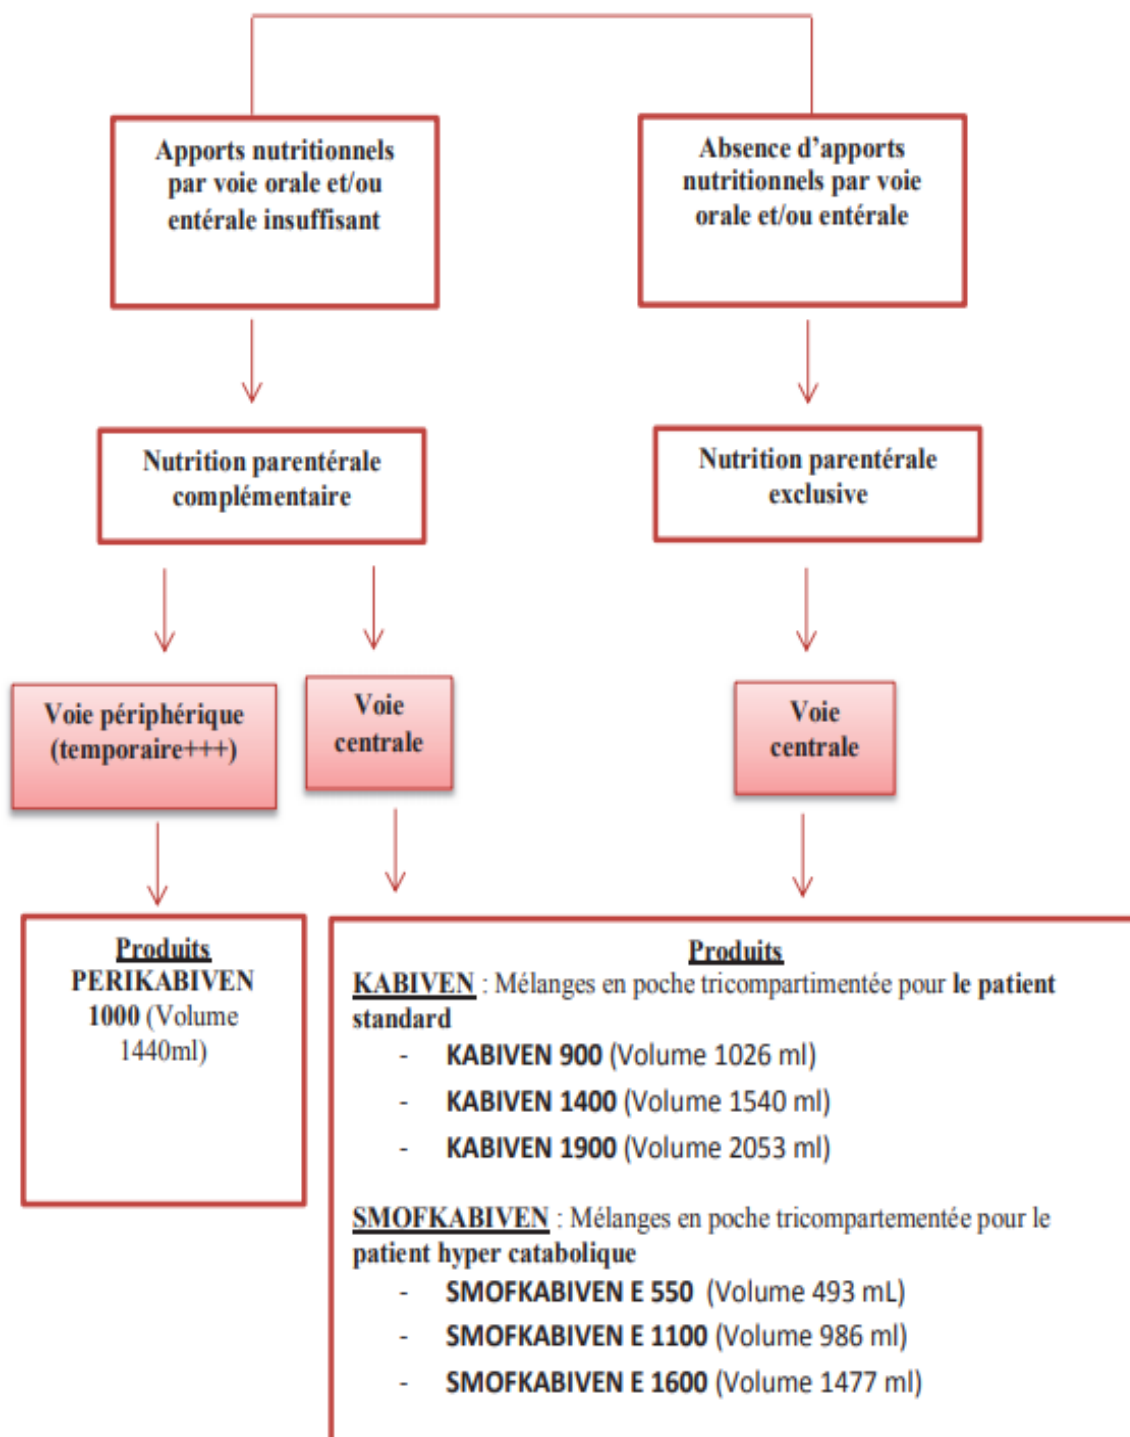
Apports nutritionnels par voie orale et/ou entérale insuffisant

Absence d'apports nutritionnels par voie orale et/ou entérale

Nutrition parentérale complémentaire

Nutrition parentérale exclusive

Voie périphérique (temporaire+++)

Voie centrale

Voie centrale

Produits
PERIKABIVEN 1000 (Volume 1440ml)

Produits
KABIVEN : Mélanges en poche tricompartimentée pour le patient standard
- KABIVEN 900 (Volume 1026 ml)
- KABIVEN 1400 (Volume 1540 ml)
- KABIVEN 1900 (Volume 2053 ml)

SMOFKABIVEN : Mélanges en poche tricompartementée pour le patient hyper catabolique
- SMOFKABIVEN E 550 (Volume 493 mL)
- SMOFKABIVEN E 1100 (Volume 986 ml)
- SMOFKABIVEN E 1600 (Volume 1477 ml)